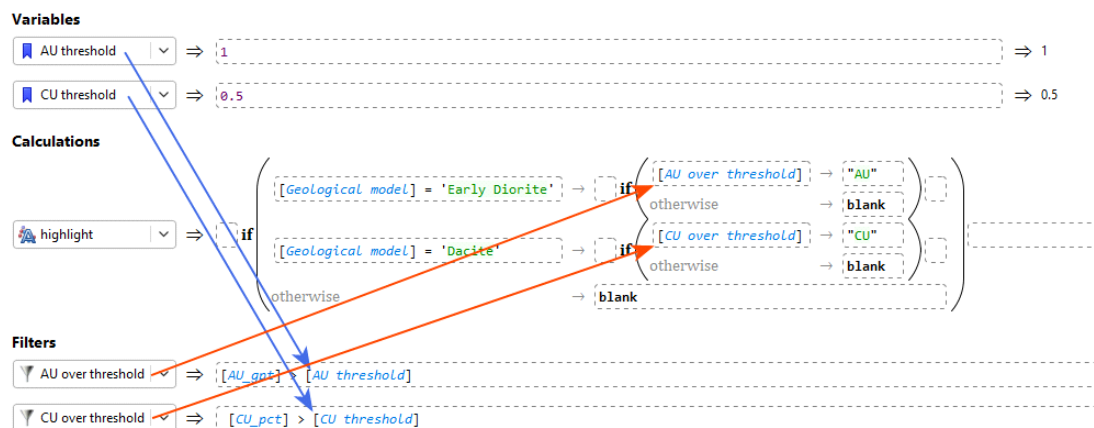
Variables

AU threshold ⇒ 1 ⇒ 1

CU threshold ⇒ 0.5 ⇒ 0.5

Calculations

highlight ⇒ if [Geological model] = 'Early Diorite' → if [AU over threshold] → "AU"
otherwise → blank
[Geological model] = 'Dacite' → if [CU over threshold] → "CU"
otherwise → blank
otherwise → blank

Filters

AU over threshold ⇒ [AU_gpt] > [AU threshold]

CU over threshold ⇒ [CU_pct] > [CU threshold]